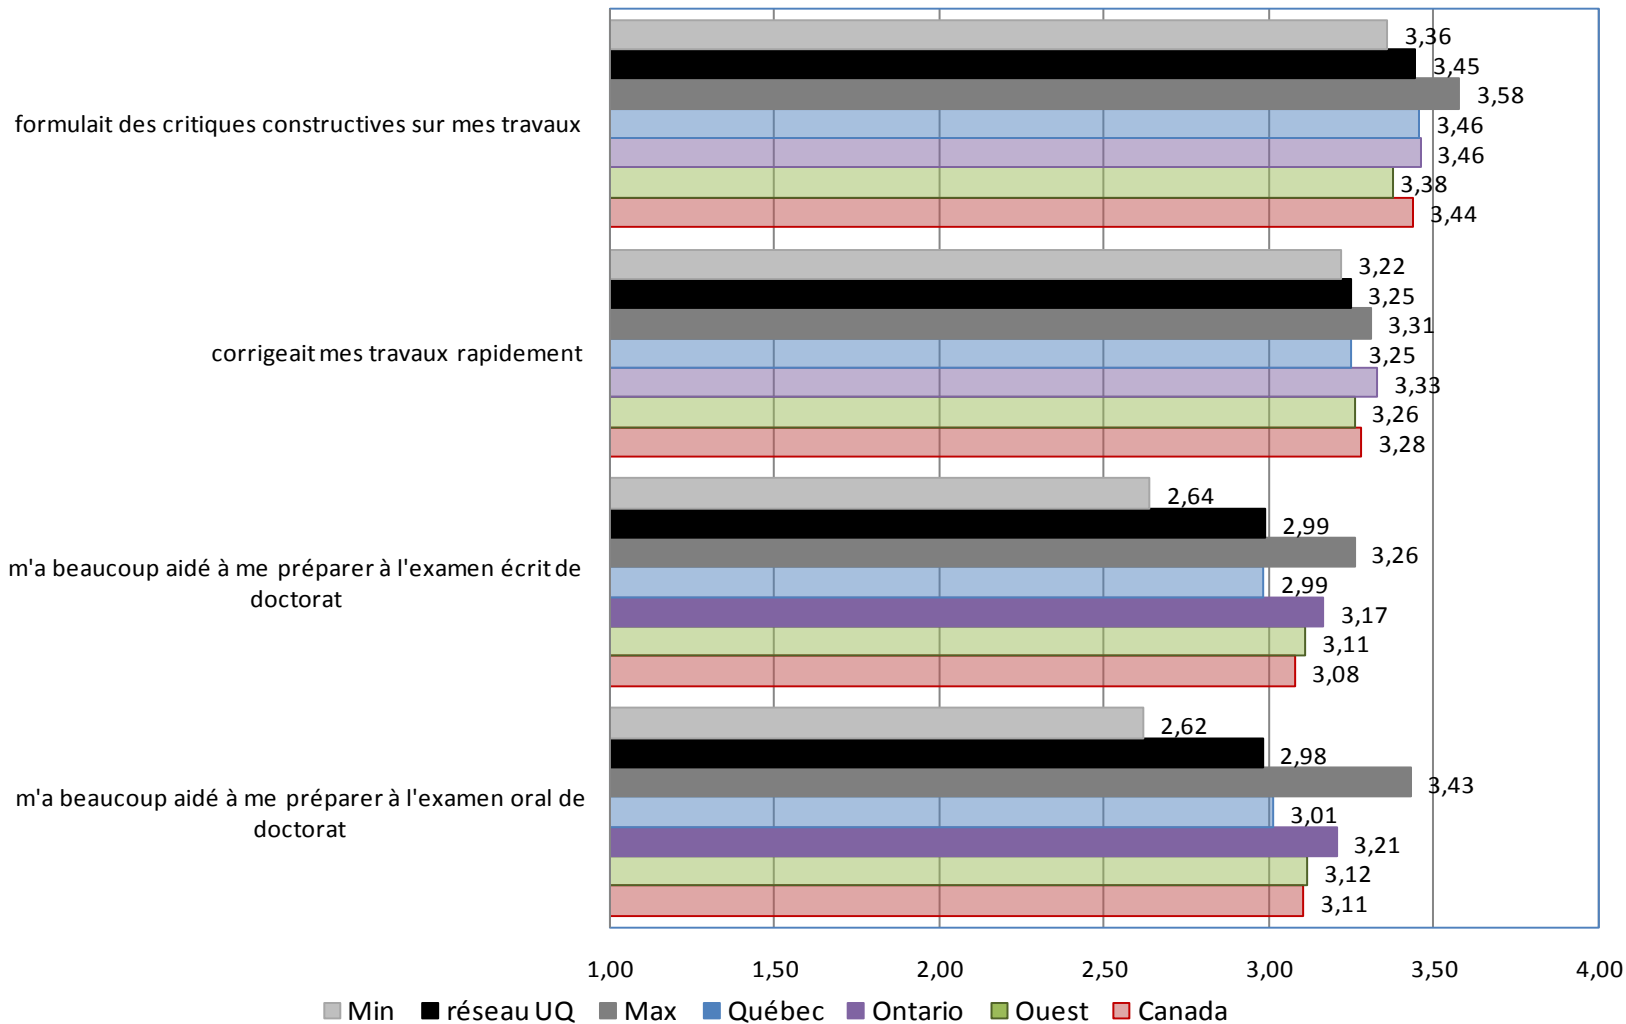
formulait des critiques constructives sur mes travaux
3,36
3,45
3,58
3,46
3,46
3,38
3,44

corrigeait mes travaux rapidement
3,22
3,25
3,31
3,25
3,33
3,26
3,28

m'a beaucoup aidé à me préparer à l'examen écrit de doctorat
2,64
2,99
3,26
2,99
3,17
3,11
3,08

m'a beaucoup aidé à me préparer à l'examen oral de doctorat
2,62
2,98
3,43
3,01
3,21
3,12
3,11

1,00 1,50 2,00 2,50 3,00 3,50 4,00

Min réseau UQ Max Québec Ontario Ouest Canada